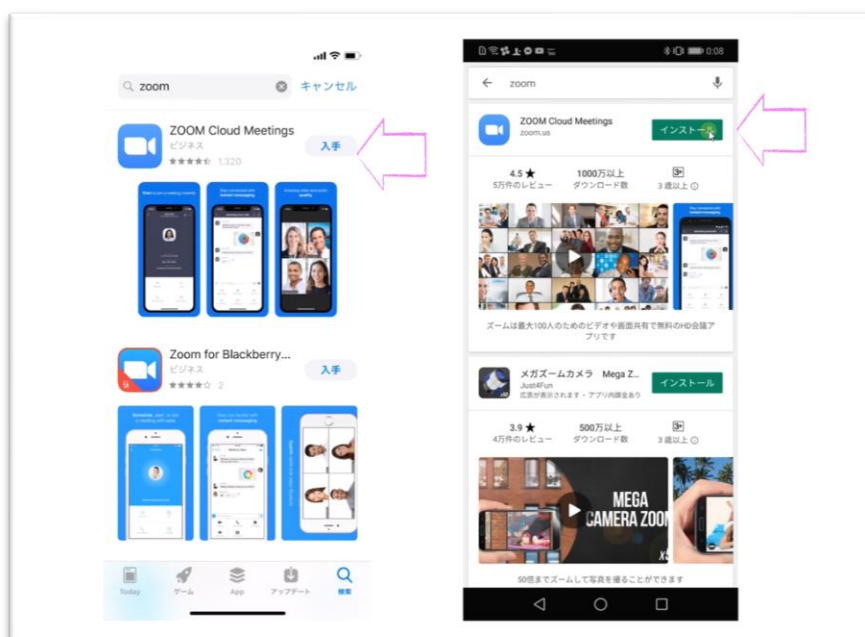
zoom
キャンセル

ZOOM Cloud Meetings
ビジネス
1,320
入手

Zoom for Blackberry...
ビジネス
2
入手

Today
ゲーム
App
アップデート
検索

0:08

zoom

ZOOM Cloud Meetings
zoom.us
インストール

4.5★
5万件のレビュー
1000万以上
ダウンロード数
3歳以上

ズームは最大100人のためのビデオや画面共有で無料のHD会議アプリです

メガズームカメラ　Mega Z...
Just4Fun
広告が表示されます・アプリ内購入あり
インストール

3.9★
4万件のレビュー
500万以上
ダウンロード数
3歳以上

MEGA CAMERA ZOOM

50倍までズームして写真を撮ることができます